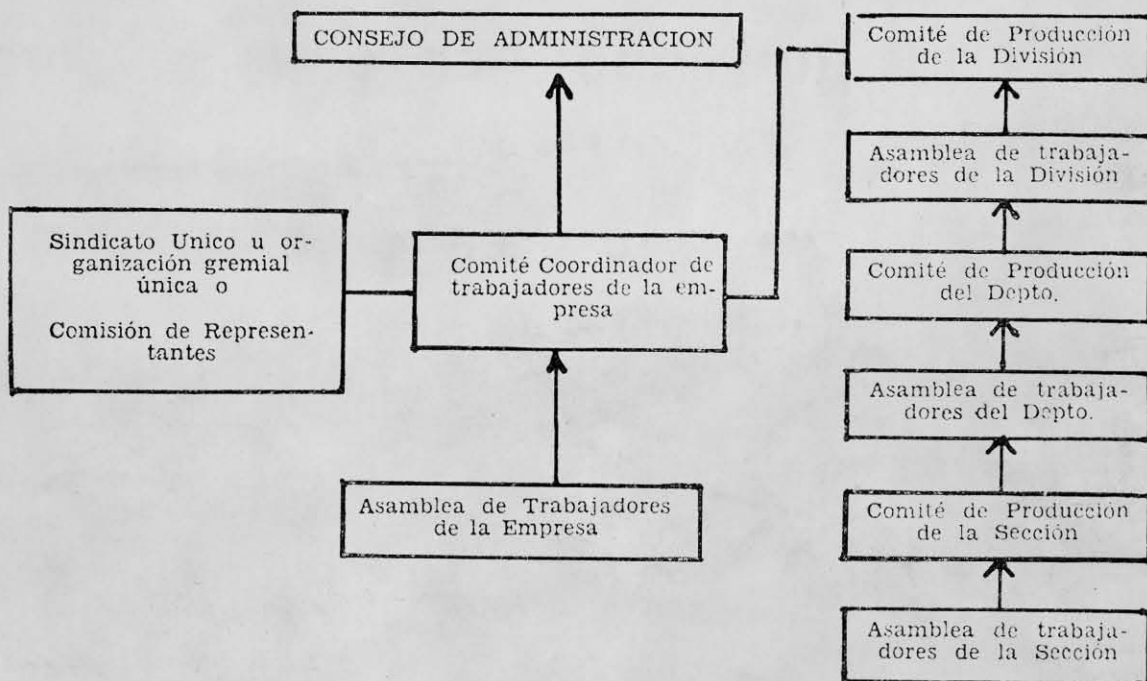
CONSEJO DE ADMINISTRACION

Comité de Producción de la División

Asamblea de trabajadores de la División

Sindicato Unico u organización gremial única o

Comisión de Representantes

Comité Coordinador de trabajadores de la empresa

Comité de Producción del Depto.

Asamblea de trabajadores del Depto.

Asamblea de Trabajadores de la Empresa

Comité de Producción de la Sección

Asamblea de trabajadores de la Sección